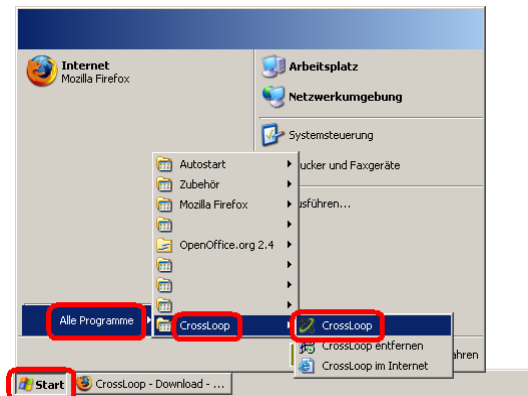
Internet
Mozilla Firefox

Arbeitsplatz

Netzwerkumgebung

Systemsteuerung

rucker und Faxgeräte

usführen...

Autostart

Zubehör

Mozilla Firefox

OpenOffice.org 2.4

Alle Programme

CrossLoop

CrossLoop

CrossLoop entfernen

CrossLoop im Internet

ahren

Start

CrossLoop - Download - ...